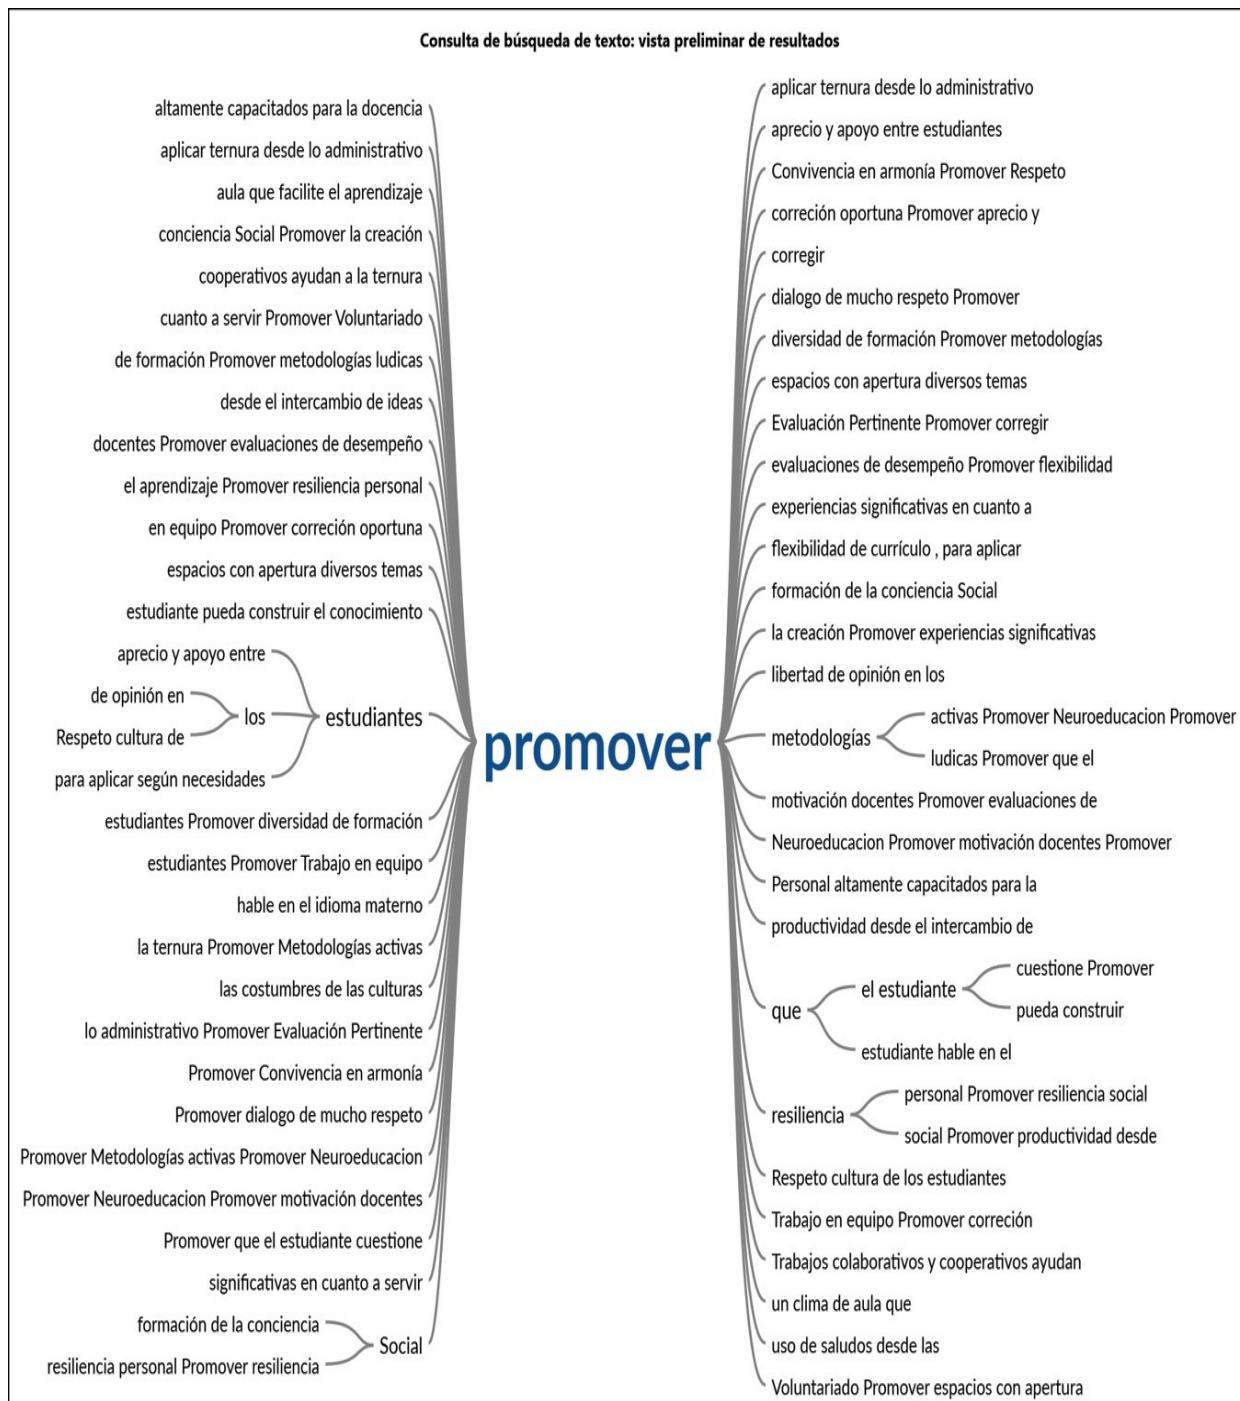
Consulta de búsqueda de texto: vista preliminar de resultados

altamente capacitados para la docencia
aplicar ternura desde lo administrativo
aula que facilite el aprendizaje
conciencia Social Promover la creación
cooperativos ayudan a la ternura
cuanto a servir Promover Voluntariado
de formación Promover metodologías ludicas
desde el intercambio de ideas
docentes Promover evaluaciones de desempeño
el aprendizaje Promover resiliencia personal
en equipo Promover correción oportuna
espacios con apertura diversos temas
estudiante pueda construir el conocimiento
aprecio y apoyo entre
de opinión en
los
Respeto cultura de
estudiantes
para aplicar según necesidades
estudiantes Promover diversidad de formación
estudiantes Promover Trabajo en equipo
hable en el idioma materno
la ternura Promover Metodologías activas
las costumbres de las culturas
lo administrativo Promover Evaluación Pertinente
Promover Convivencia en armonía
Promover dialogo de mucho respeto
Promover Metodologías activas Promover Neuroeducacion
Promover Neuroeducacion Promover motivación docentes
Promover que el estudiante cuestione
significativas en cuanto a servir
formación de la conciencia
Social
resiliencia personal Promover resiliencia

promover

aplicar ternura desde lo administrativo
aprecio y apoyo entre estudiantes
Convivencia en armonía Promover Respeto
correción oportuna Promover aprecio y
corregir
dialogo de mucho respeto Promover
diversidad de formación Promover metodologías
espacios con apertura diversos temas
Evaluación Pertinente Promover corregir
evaluaciones de desempeño Promover flexibilidad
experiencias significativas en cuanto a
flexibilidad de currículo , para aplicar
formación de la conciencia Social
la creación Promover experiencias significativas
libertad de opinión en los
metodologías
activas Promover Neuroeducacion Promover
ludicas Promover que el
motivación docentes Promover evaluaciones de
Neuroeducacion Promover motivación docentes Promover
Personal altamente capacitados para la
productividad desde el intercambio de
que
el estudiante
cuestione Promover
pueda construir
estudiante hable en el
resiliencia
personal Promover resiliencia social
social Promover productividad desde
Respeto cultura de los estudiantes
Trabajo en equipo Promover correción
Trabajos colaborativos y cooperativos ayudan
un clima de aula que
uso de saludos desde las
Voluntariado Promover espacios con apertura